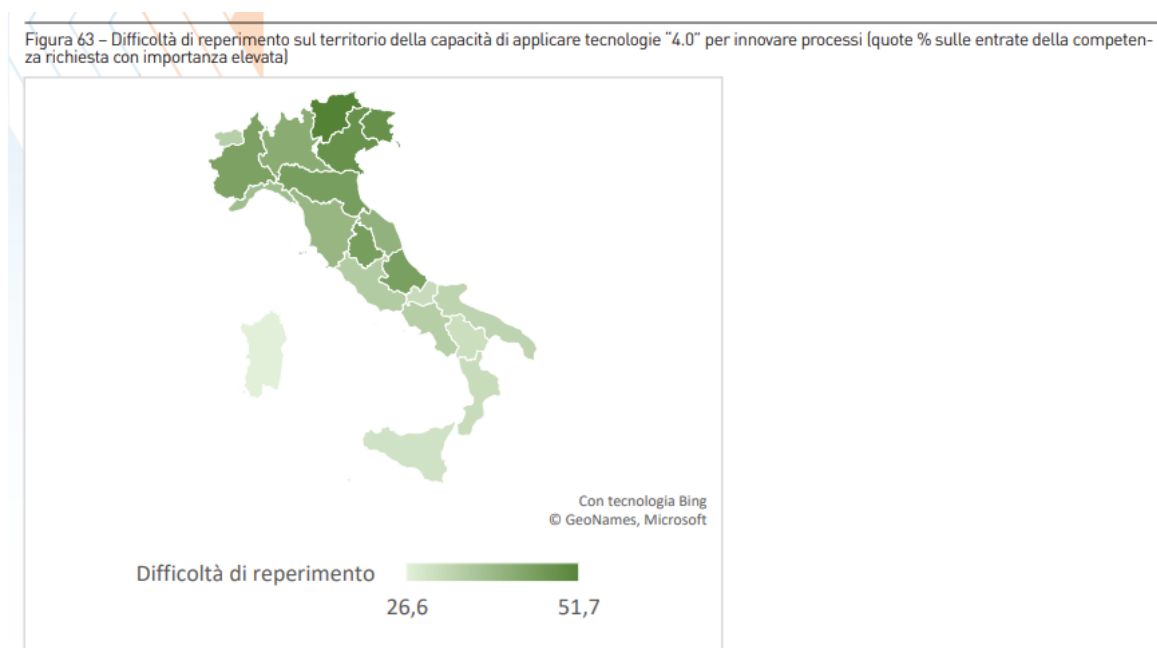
Figura 63 – Difficoltà di reperimento sul territorio della capacità di applicare tecnologie "4.0" per innovare processi (quote % sulle entrate della competenza richiesta con importanza elevata)

Con tecnologia Bing
© GeoNames, Microsoft

Difficoltà di reperimento

26,6

51,7